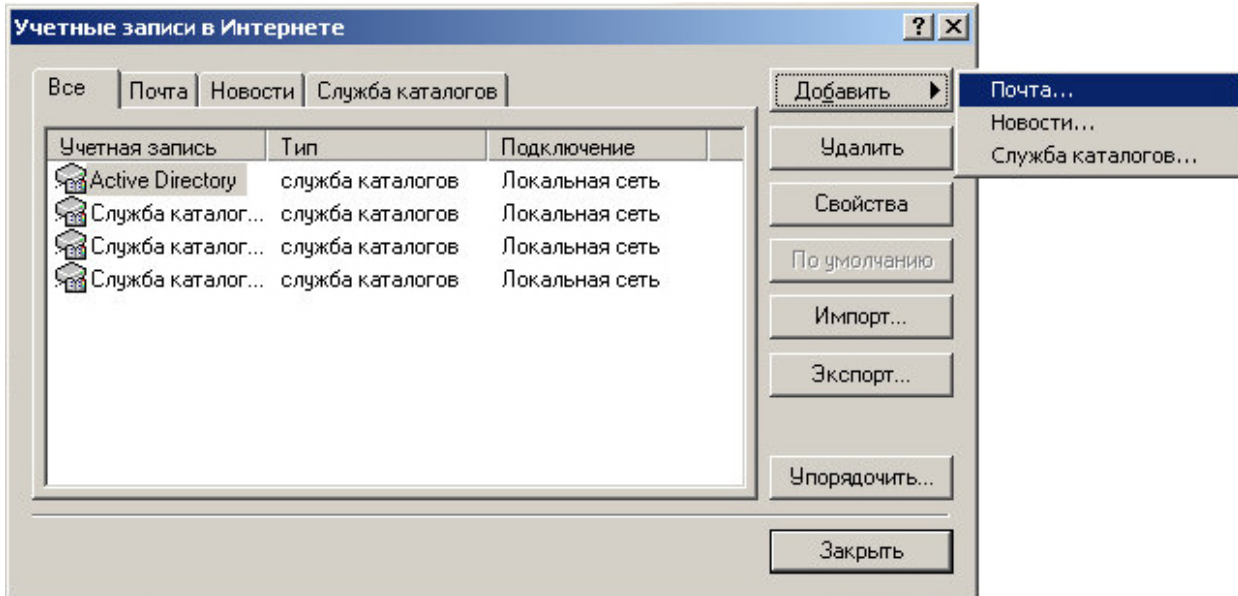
Учетные записи в Интернете

?

Все | Почта | Новости | Служба каталогов

| Учетная запись | Тип | Подключение |
|---|---|---|
| Active Directory | служба каталогов | Локальная сеть |
| Служба каталог... | служба каталогов | Локальная сеть |
| Служба каталог... | служба каталогов | Локальная сеть |
| Служба каталог... | служба каталогов | Локальная сеть |

Добавить

Почта...
Новости...
Служба каталогов...

Удалить

Свойства

По умолчанию

Импорт...

Экспорт...

Упорядочить...

Закрыть